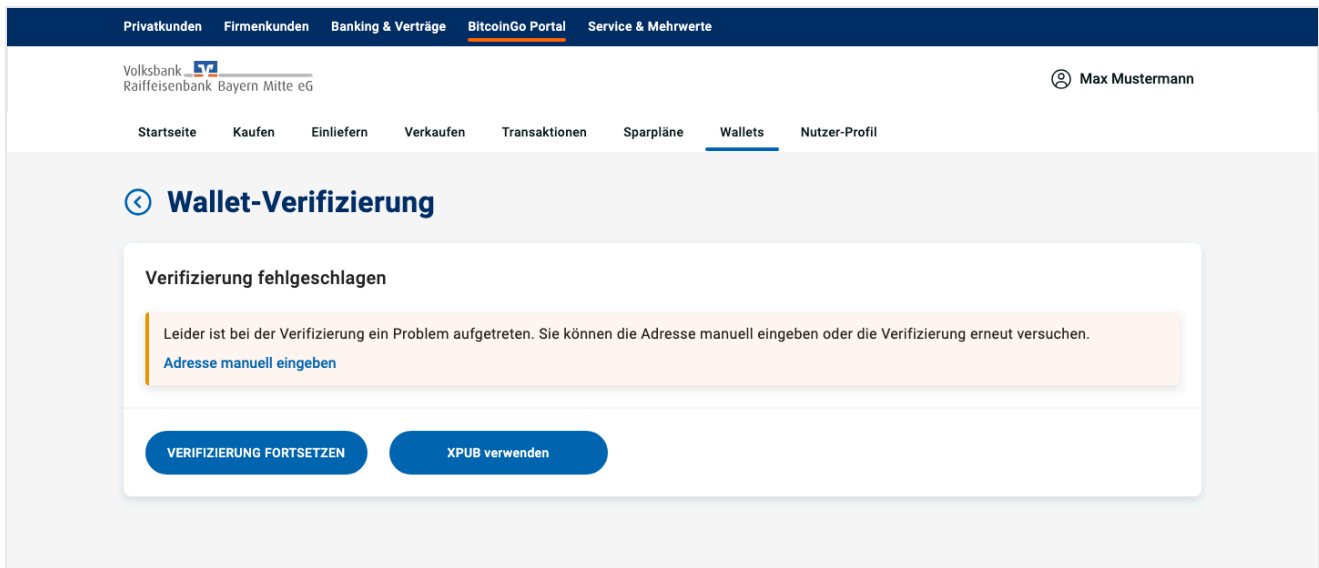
Privatkunden Firmenkunden Banking & Verträge BitcoinGo Portal Service & Mehrwerte

Volksbank
Raiffeisenbank Bayern Mitte eG

Max Mustermann

Startseite Kaufen Einliefern Verkaufen Transaktionen Sparpläne Wallets Nutzer-Profil

Wallet-Verifizierung

Verifizierung fehlgeschlagen

Leider ist bei der Verifizierung ein Problem aufgetreten. Sie können die Adresse manuell eingeben oder die Verifizierung erneut versuchen.

Adresse manuell eingeben

VERIFIZIERUNG FORTSETZEN

XPUB verwenden